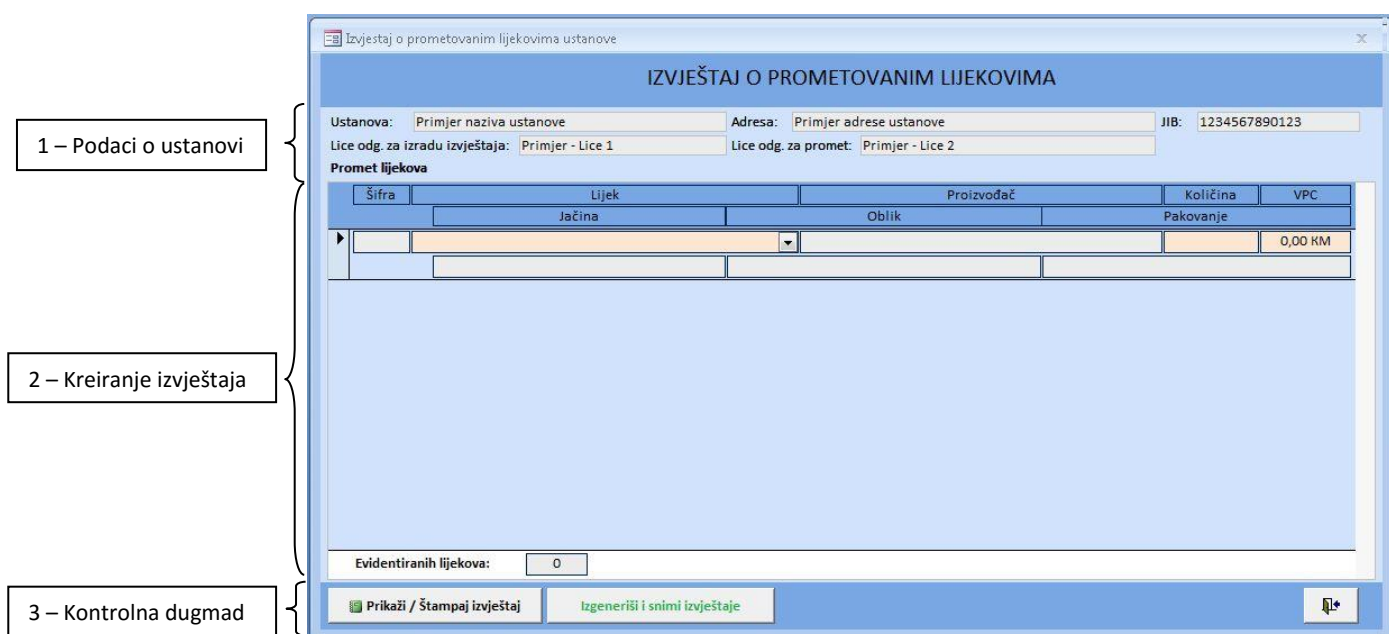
1 – Podaci o ustanovi

2 – Kreiranje izvještaja

3 – Kontrolna dugmad

Izvjestaj o prometovanim lijekovima ustanove

IZVJEŠTAJ O PROMETOVANIM LIJEKOVIMA

Ustanova: Primjer naziva ustanove
Adresa: Primjer adrese ustanove
JIB: 1234567890123
Lice odg. za izradu izvještaja: Primjer - Lice 1
Lice odg. za promet: Primjer - Lice 2

Promet lijekova

| Šifra | Lijek | Proizvođač | Količina | VPC |
|---|---|---|---|---|
| | Jačina | Oblik | Pakovanje | |
| | | | | 0,00 KM |

Evidentiranih lijekova: 0

Prikaži / Štampaj izvještaj

Izgeneriši i snimi izvještaje